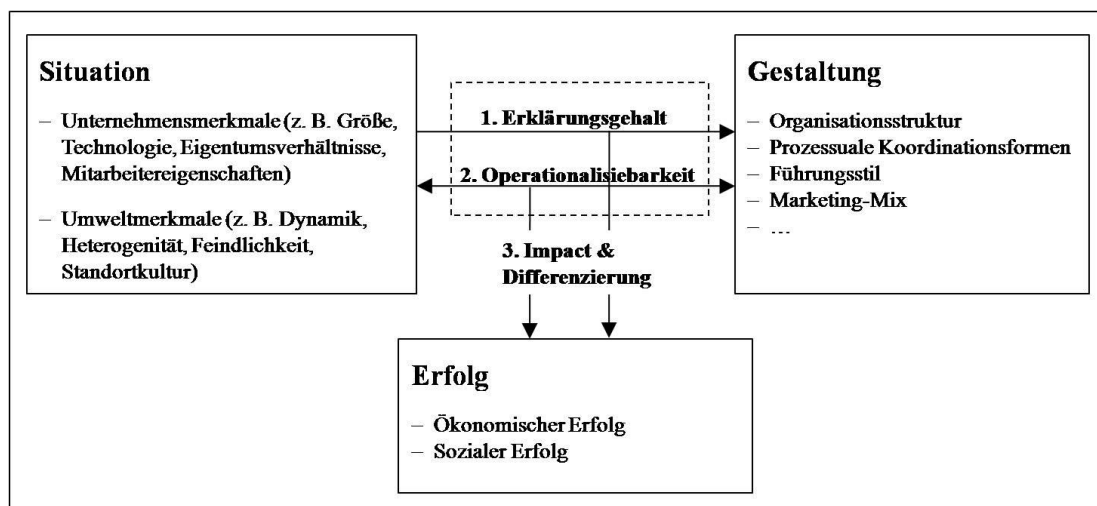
Situation

– Unternehmensmerkmale (z. B. Größe, Technologie, Eigentumsverhältnisse, Mitarbeitereigenschaften)

– Umweltmerkmale (z. B. Dynamik, Heterogenität, Feindlichkeit, Standortkultur)

1. Erklärungsgehalt

2. Operationalisiebarkeit

3. Impact & Differenzierung

Gestaltung

– Organisationsstruktur
– Prozessuale Koordinationsformen
– Führungsstil
– Marketing-Mix
– …

Erfolg

– Ökonomischer Erfolg
– Sozialer Erfolg